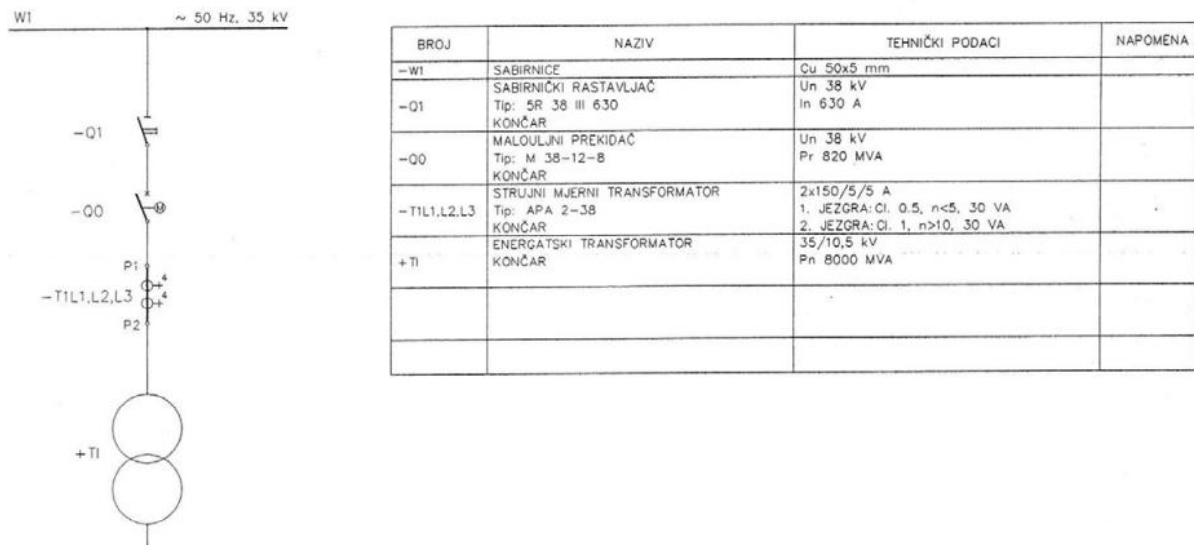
W1

~ 50 Hz, 35 kV

-Q1

-Q0

P1

-T1L1,L2,L3

P2

4

4

+T1

| BROJ | NAZIV | TEHNIČKI PODACI | NAPOMENA |
|---|---|---|---|
| -W1 | SABIRNICE | Cu 50x5 mm | |
| -Q1 | SABIRNIČKI RASTAVLJAČ Tip: 5R 38 III 630 KONČAR | Un 38 kV In 630 A | |
| -Q0 | MALOULJNI PREKIDAČ Tip: M 38-12-8 KONČAR | Un 38 kV Pr 820 MVA | |
| -T1L1,L2,L3 | STRUJNI MJERNI TRANSFORMATOR Tip: APA 2-38 KONČAR | 2x150/5/5 A 1. JEZGRA: Cl. 0.5, n<5, 30 VA 2. JEZGRA: Cl. 1, n>10, 30 VA | |
| +T1 | ENERGATSKI TRANSFORMATOR KONČAR | 35/10,5 kV Pn 8000 MVA | |
| | | | |
| | | | |